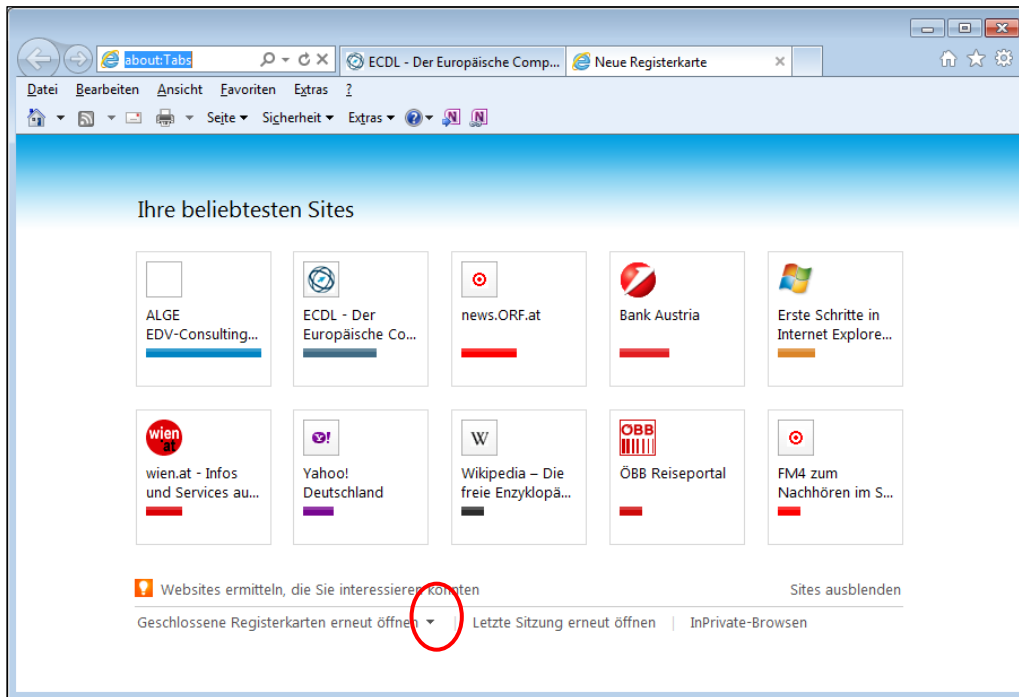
about:Tabs

ECDL - Der Europäische Comp...

Neue Registerkarte

Datei Bearbeiten Ansicht Favoriten Extras ?

Seite ▾ Sicherheit ▾ Extras ▾

Ihre beliebtesten Sites

ALGE EDV-Consulting...

ECDL - Der Europäische Co...

news.ORF.at

Bank Austria

Erste Schritte in Internet Explore...

wien at

wien.at - Infos und Services au...

Y!

Yahoo! Deutschland

W

Wikipedia – Die freie Enzyklopä...

ÖBB

ÖBB Reiseportal

FM4 zum Nachhören im S...

Websites ermitteln, die Sie interessieren könnten

Sites ausblenden

Geschlossene Registerkarten erneut öffnen ▾ | Letzte Sitzung erneut öffnen | InPrivate-Browsen